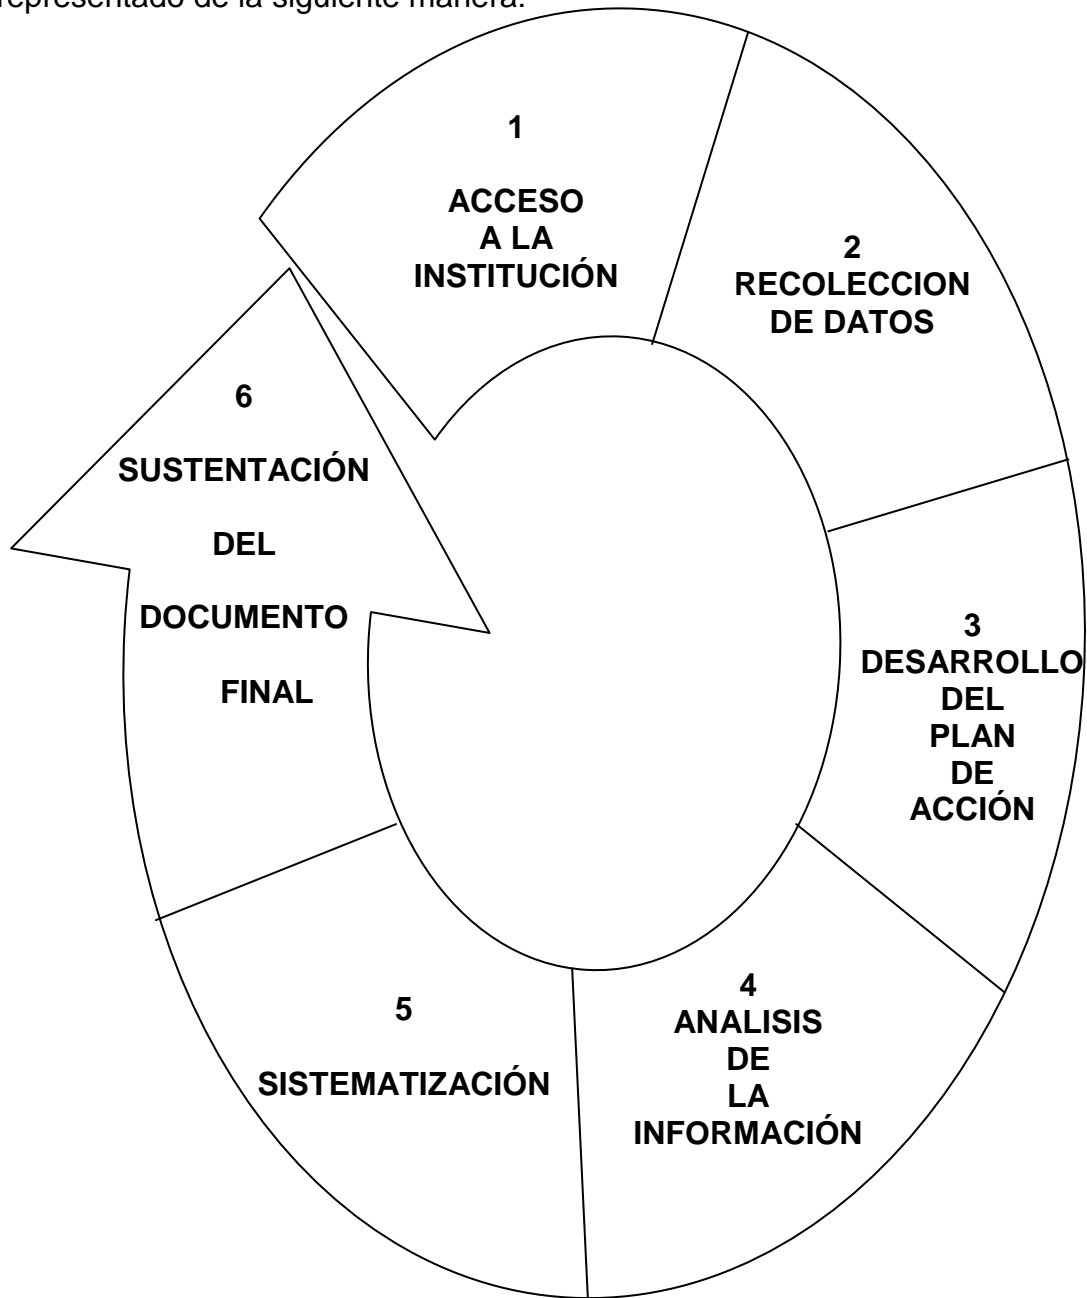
representado de la siguiente manera:

1
ACCESO
A LA
INSTITUCIÓN

2
RECOLECCION
DE DATOS

3
DESARROLLO
DEL
PLAN
DE
ACCIÓN

4
ANALISIS
DE
LA
INFORMACIÓN

5
SISTEMATIZACIÓN

6
SUSTENTACIÓN
DEL
DOCUMENTO
FINAL